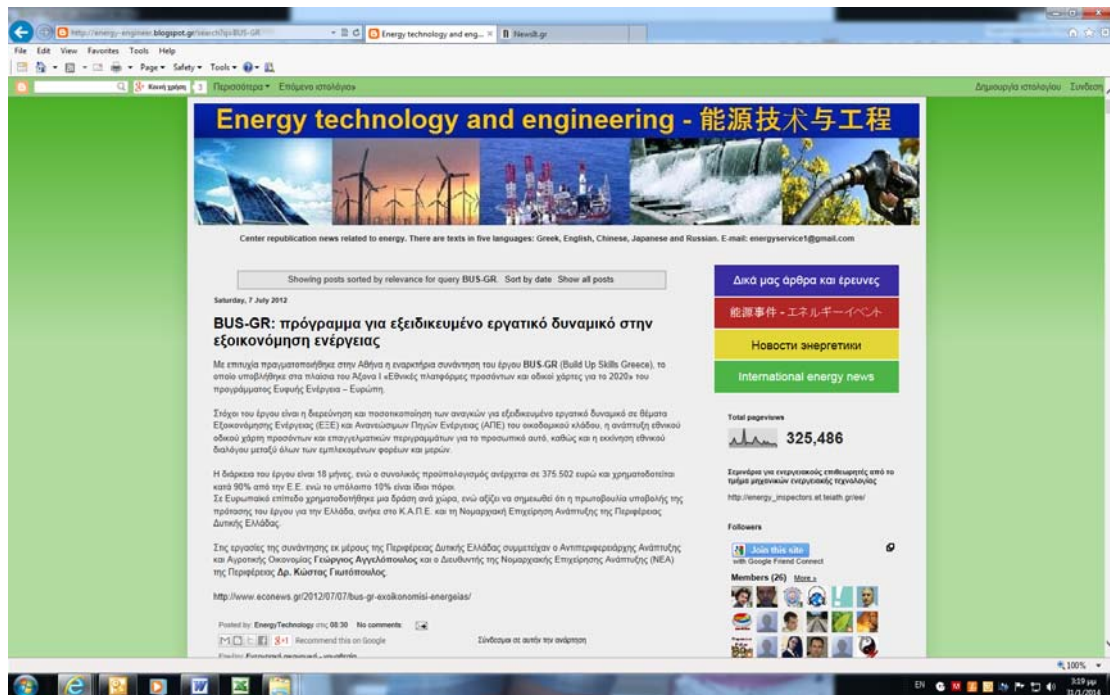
http://energy-engineer.blogspot.gr/search?q=BUS-GR
Energy technology and eng... ×
Newsit.gr
File Edit View Favorites Tools Help
Page ▾ Safety ▾ Tools ▾
Κοινή χρήση 1 Περισσότερα ▾ Επόμενο ιστολόγιο»
Δημιουργία ιστολογίου Σύνδεση

Energy technology and engineering - 能源技术与工程

Center republication news related to energy. There are texts in five languages: Greek, English, Chinese, Japanese and Russian. E-mail: energyservice1@gmail.com

Showing posts sorted by relevance for query BUS-GR. Sort by date Show all posts

Saturday, 7 July 2012

BUS-GR: πρόγραμμα για εξειδικευμένο εργατικό δυναμικό στην εξοικονόμηση ενέργειας

Με επιτυχία πραγματοποιήθηκε στην Αθήνα η εναρκτήρια συνάντηση του έργου BUS-GR (Build Up Skills Greece), το οποίο υποβλήθηκε στα πλαίσια του Άξονα I «Εθνικές πλατφόρμες προσόντων και οδικοί χάρτες για το 2020» του προγράμματος Ευφυής Ενέργεια – Ευρώπη.

Στόχοι του έργου είναι η διερεύνηση και ποσοτικοποίηση των αναγκών για εξειδικευμένο εργατικό δυναμικό σε θέματα Εξοικονόμησης Ενέργειας (ΕΞΕ) και Ανανεώσιμων Πηγών Ενέργειας (ΑΠΕ) του οικοδομικού κλάδου, η ανάπτυξη εθνικού οδικού χάρτη προσόντων και επαγγελματικών περιγραμμάτων για το προσωπικό αυτό, καθώς και η εκκίνηση εθνικού διαλόγου μεταξύ όλων των εμπλεκομένων φορέων και μερών.

Η διάρκεια του έργου είναι 18 μήνες, ενώ ο συνολικός προϋπολογισμός ανέρχεται σε 375.502 ευρώ και χρηματοδοτείται κατά 90% από την Ε.Ε. ενώ το υπόλοιπο 10% είναι ίδιοι πόροι.
Σε Ευρωπαϊκό επίπεδο χρηματοδοτήθηκε μια δράση ανά χώρα, ενώ αξίζει να σημειωθεί ότι η πρωτοβουλία υποβολής της πρότασης του έργου για την Ελλάδα, ανήκε στο Κ.Α.Π.Ε. και τη Νομαρχιακή Επιχείρηση Ανάπτυξης της Περιφέρειας Δυτικής Ελλάδας.

Στις εργασίες της συνάντησης εκ μέρους της Περιφέρειας Δυτικής Ελλάδας συμμετείχαν ο Αντιπεριφερειάρχης Ανάπτυξης και Αγροτικής Οικονομίας Γεώργιος Αγγελόπουλος και ο Διευθυντής της Νομαρχιακής Επιχείρησης Ανάπτυξης (ΝΕΑ) της Περιφέρειας Δρ. Κώστας Γιωτόπουλος.

http://www.econews.gr/2012/07/07/bus-gr-exoikonomisi-energeias/

Posted by EnergyTechnology στις 08:30 No comments:
Recommend this on Google
Σύνδεσμοι σε αυτήν την ανάρτηση
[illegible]

Δικά μας άρθρα και έρευνες
能源事件 - エネルギーイベント
Новости энергетики
International energy news

Total pageviews
325,486

Σεμινάριο για ενεργειακούς επιθεωρητές από το τμήμα μηχανικών ενεργειακής τεχνολογίας
http://energy_inspectors.et.teiath.gr/ee/

Followers
Join this site
with Google Friend Connect
Members (26) More »

100%
EN 3:19 μμ 31/1/2014